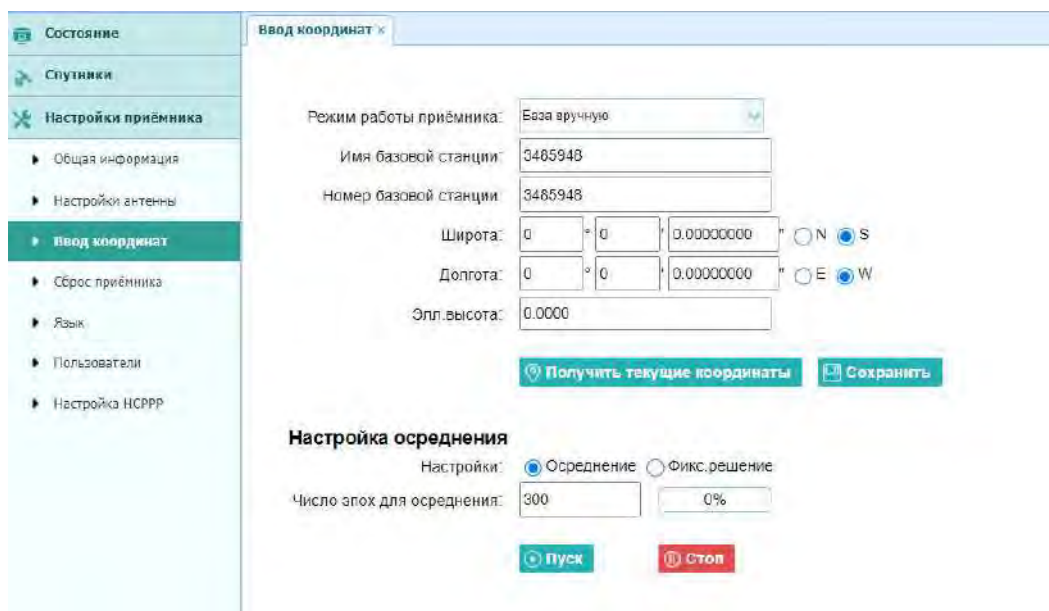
Состояние
Спутники
Настройки приёмника
Общая информация
Настройки антенны
Ввод координат
Сброс приёмника
Язык
Пользователи
Настройка НСРРР

Ввод координат ×

Режим работы приёмника: База вручную
Имя базовой станции: 3485948
Номер базовой станции: 3485948
Широта: 0 ° 0 ' 0.00000000 " N S
Долгота: 0 ° 0 ' 0.00000000 " E W
Элл.высота: 0.0000

Получить текущие координаты
Сохранить

Настройка осреднения
Настройки: Осреднение Фикс.решение
Число эпох для осреднения: 300 0%

Пуск
Стоп